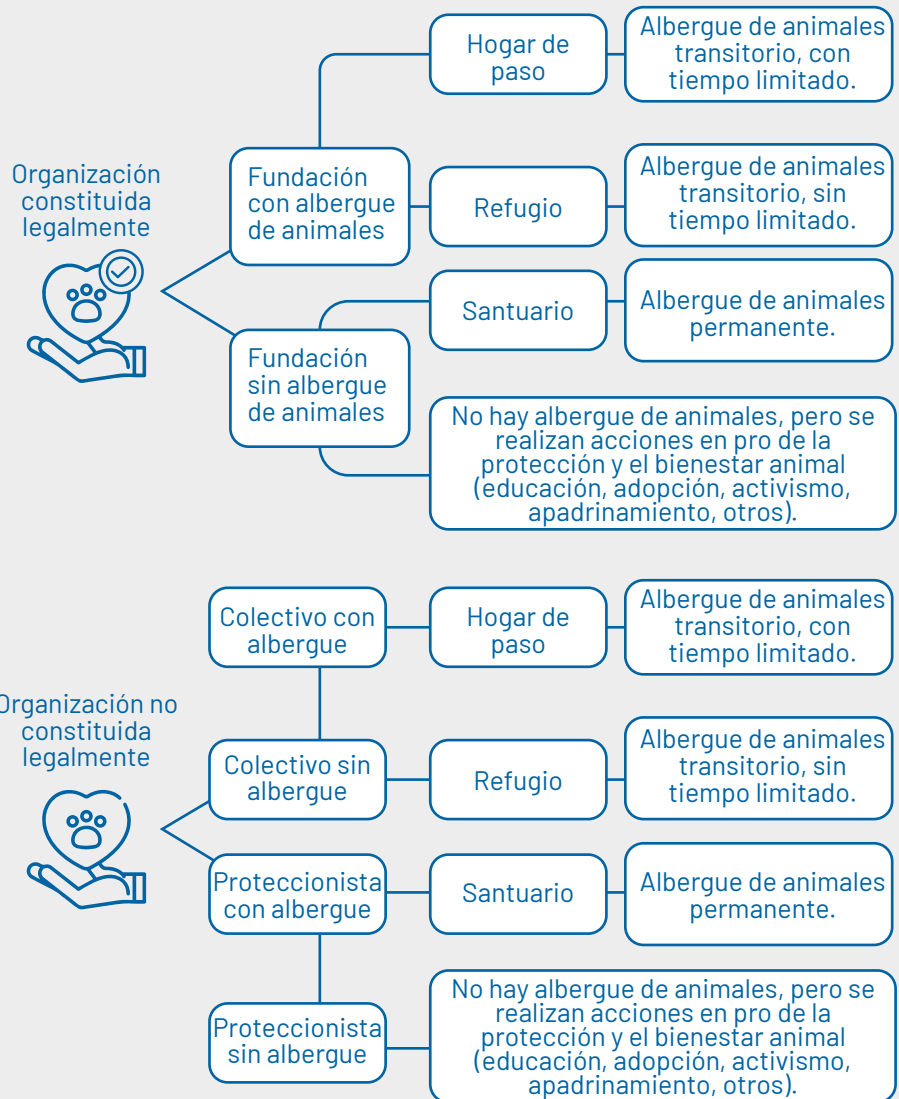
Organización constituida legalmente

Fundación con albergue de animales

Hogar de paso

Albergue de animales transitorio, con tiempo limitado.

Refugio

Albergue de animales transitorio, sin tiempo limitado.

Fundación sin albergue de animales

Santuario

Albergue de animales permanente.

No hay albergue de animales, pero se realizan acciones en pro de la protección y el bienestar animal (educación, adopción, activismo, apadrinamiento, otros).

Organización no constituida legalmente

Colectivo con albergue

Hogar de paso

Albergue de animales transitorio, con tiempo limitado.

Colectivo sin albergue

Refugio

Albergue de animales transitorio, sin tiempo limitado.

Proteccionista con albergue

Santuario

Albergue de animales permanente.

Proteccionista sin albergue

No hay albergue de animales, pero se realizan acciones en pro de la protección y el bienestar animal (educación, adopción, activismo, apadrinamiento, otros).